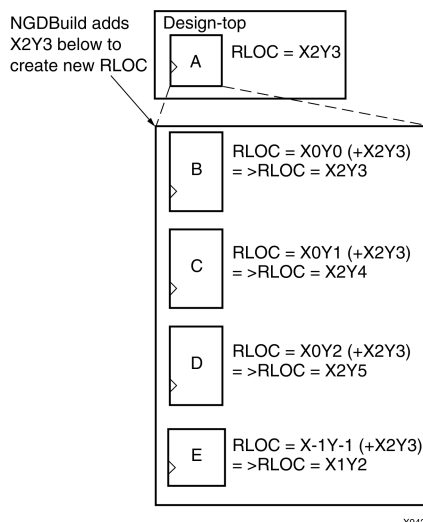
NGDBuild adds X2Y3 below to create new RLOC

Design-top

A

RLOC = X2Y3

B

RLOC = X0Y0 (+X2Y3) = >RLOC = X2Y3

C

RLOC = X0Y1 (+X2Y3) = >RLOC = X2Y4

D

RLOC = X0Y2 (+X2Y3) = >RLOC = X2Y5

E

RLOC = X-1Y-1 (+X2Y3) = >RLOC = X1Y2

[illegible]